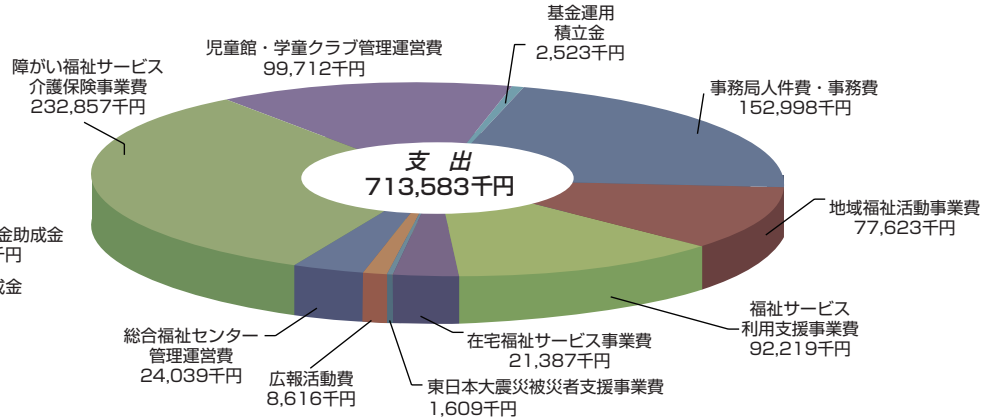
支　出
713,583千円

基金運用
積立金
2,523千円

事務局人件費・事務費
152,998千円

地域福祉活動事業費
77,623千円

福祉サービス
利用支援事業費
92,219千円

在宅福祉サービス事業費
21,387千円

東日本大震災被災者支援事業費
1,609千円

広報活動費
8,616千円

総合福祉センター
管理運営費
24,039千円

金助成金
千円

成金

障がい福祉サービス
介護保険事業費
232,857千円

児童館・学童クラブ管理運営費
99,712千円